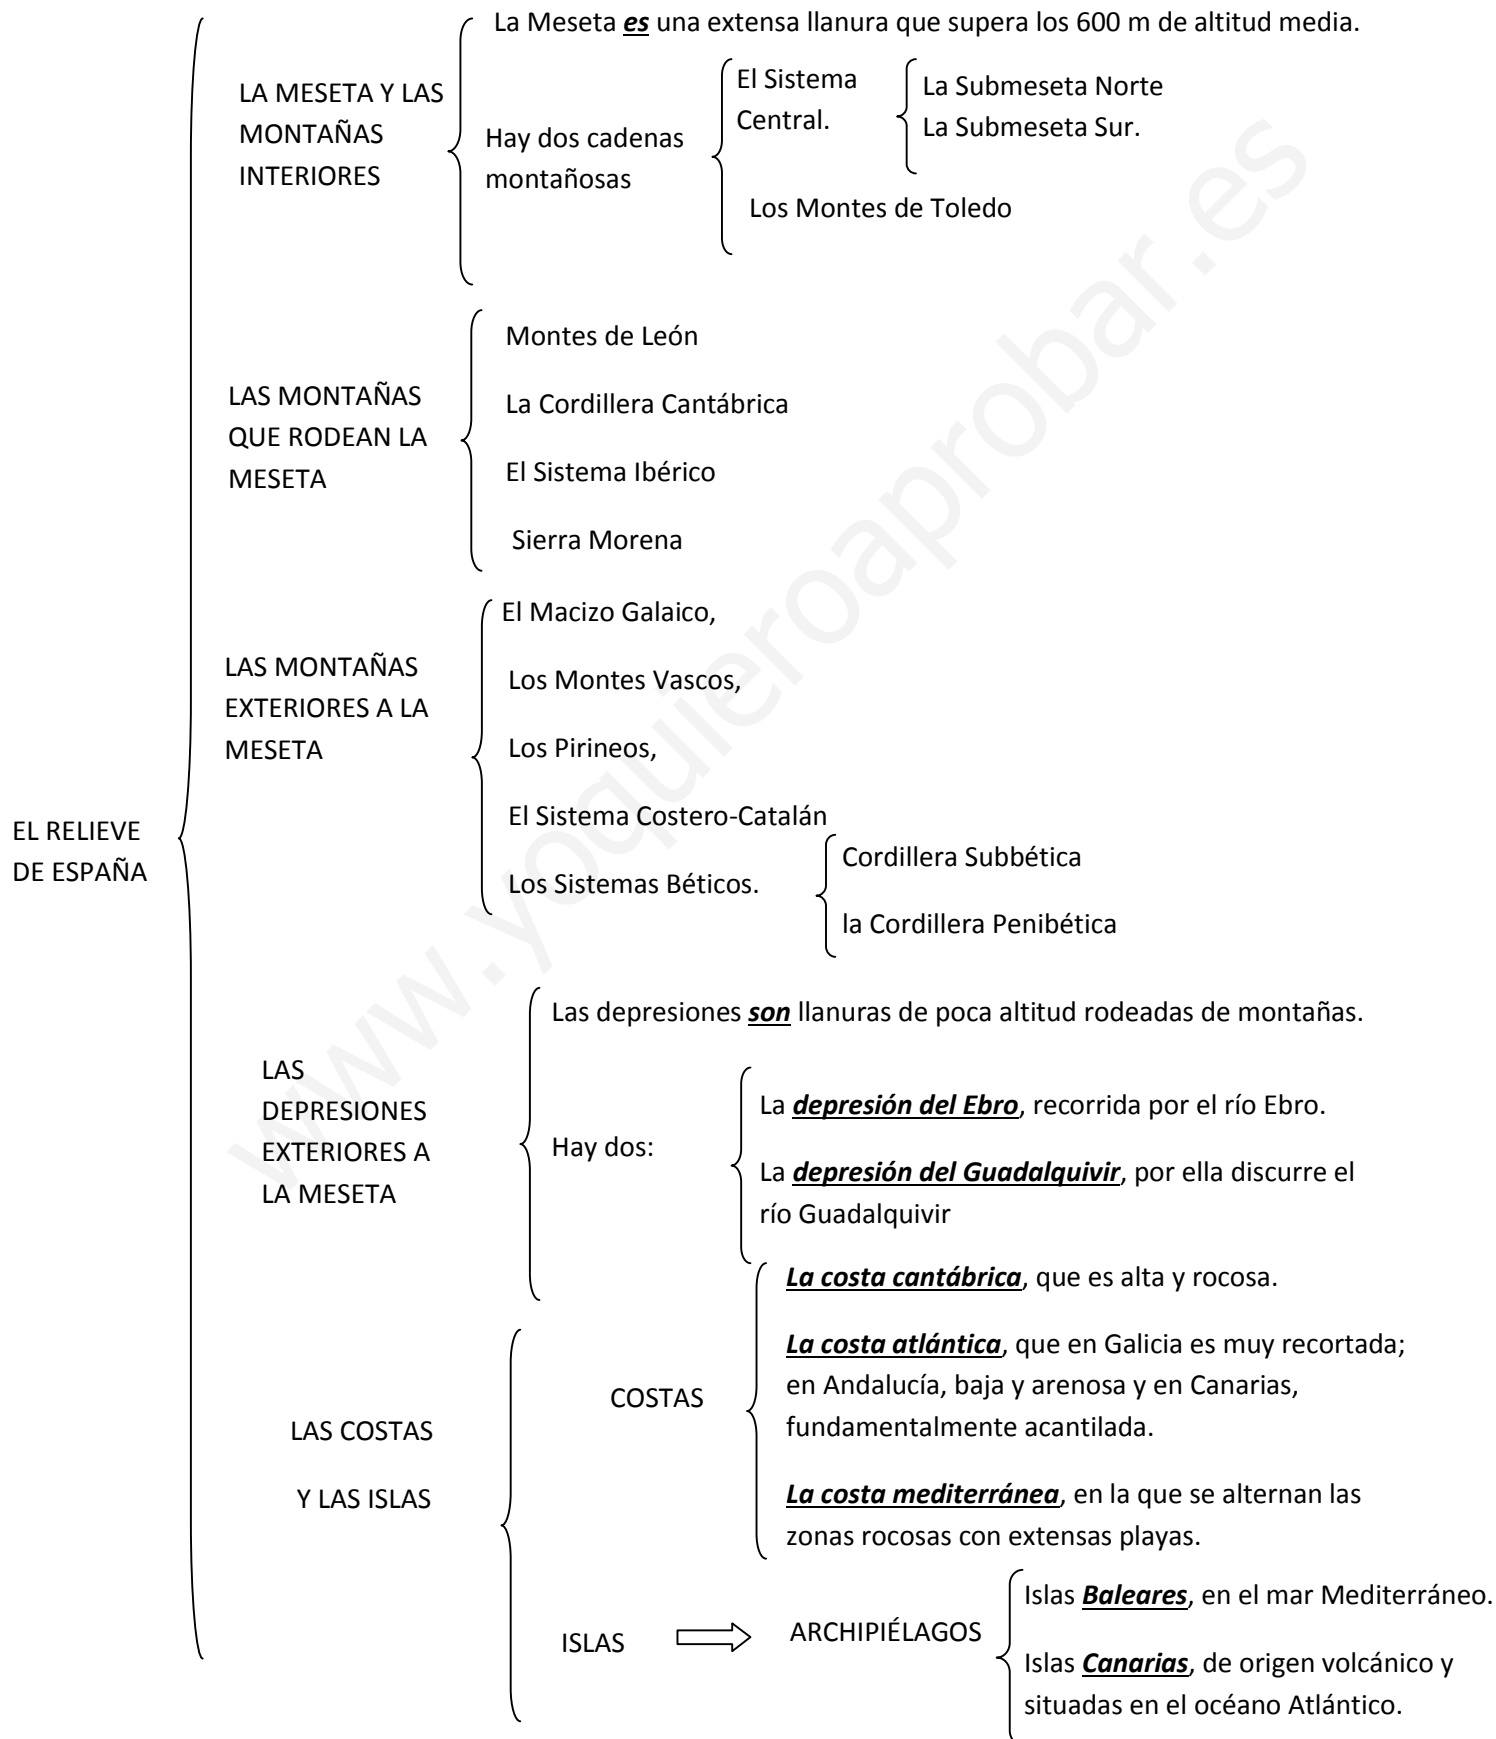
EL RELIEVE DE ESPAÑA

LA MESETA Y LAS MONTAÑAS INTERIORES

La Meseta ***es*** una extensa llanura que supera los 600 m de altitud media.

Hay dos cadenas montañosas

El Sistema Central.

La Submeseta Norte
La Submeseta Sur.

Los Montes de Toledo

LAS MONTAÑAS QUE RODEAN LA MESETA

Montes de León

La Cordillera Cantábrica

El Sistema Ibérico

Sierra Morena

LAS MONTAÑAS EXTERIORES A LA MESETA

El Macizo Galaico,

Los Montes Vascos,

Los Pirineos,

El Sistema Costero-Catalán

Los Sistemas Béticos.

Cordillera Subbética

la Cordillera Penibética

LAS DEPRESIONES EXTERIORES A LA MESETA

Las depresiones ***son*** llanuras de poca altitud rodeadas de montañas.

Hay dos:

La ***depresión del Ebro***, recorrida por el río Ebro.

La ***depresión del Guadalquivir***, por ella discurre el río Guadalquivir

LAS COSTAS Y LAS ISLAS

COSTAS

***La costa cantábrica***, que es alta y rocosa.

***La costa atlántica***, que en Galicia es muy recortada; en Andalucía, baja y arenosa y en Canarias, fundamentalmente acantilada.

***La costa mediterránea***, en la que se alternan las zonas rocosas con extensas playas.

ISLAS

ARCHIPIÉLAGOS

Islas ***Baleares***, en el mar Mediterráneo.

Islas ***Canarias***, de origen volcánico y situadas en el océano Atlántico.

www.yoquieroaprobar.es